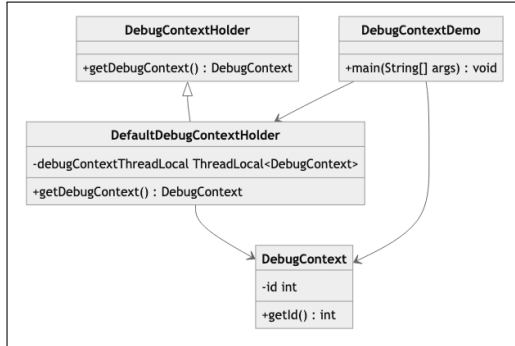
DebugContextHolder

+getDebugContext() : DebugContext

DebugContextDemo

+main(String[] args) : void

DefaultDebugContextHolder

-debugContextThreadLocal ThreadLocal<DebugContext>

+getDebugContext() : DebugContext

DebugContext

-id int

+getId() : int